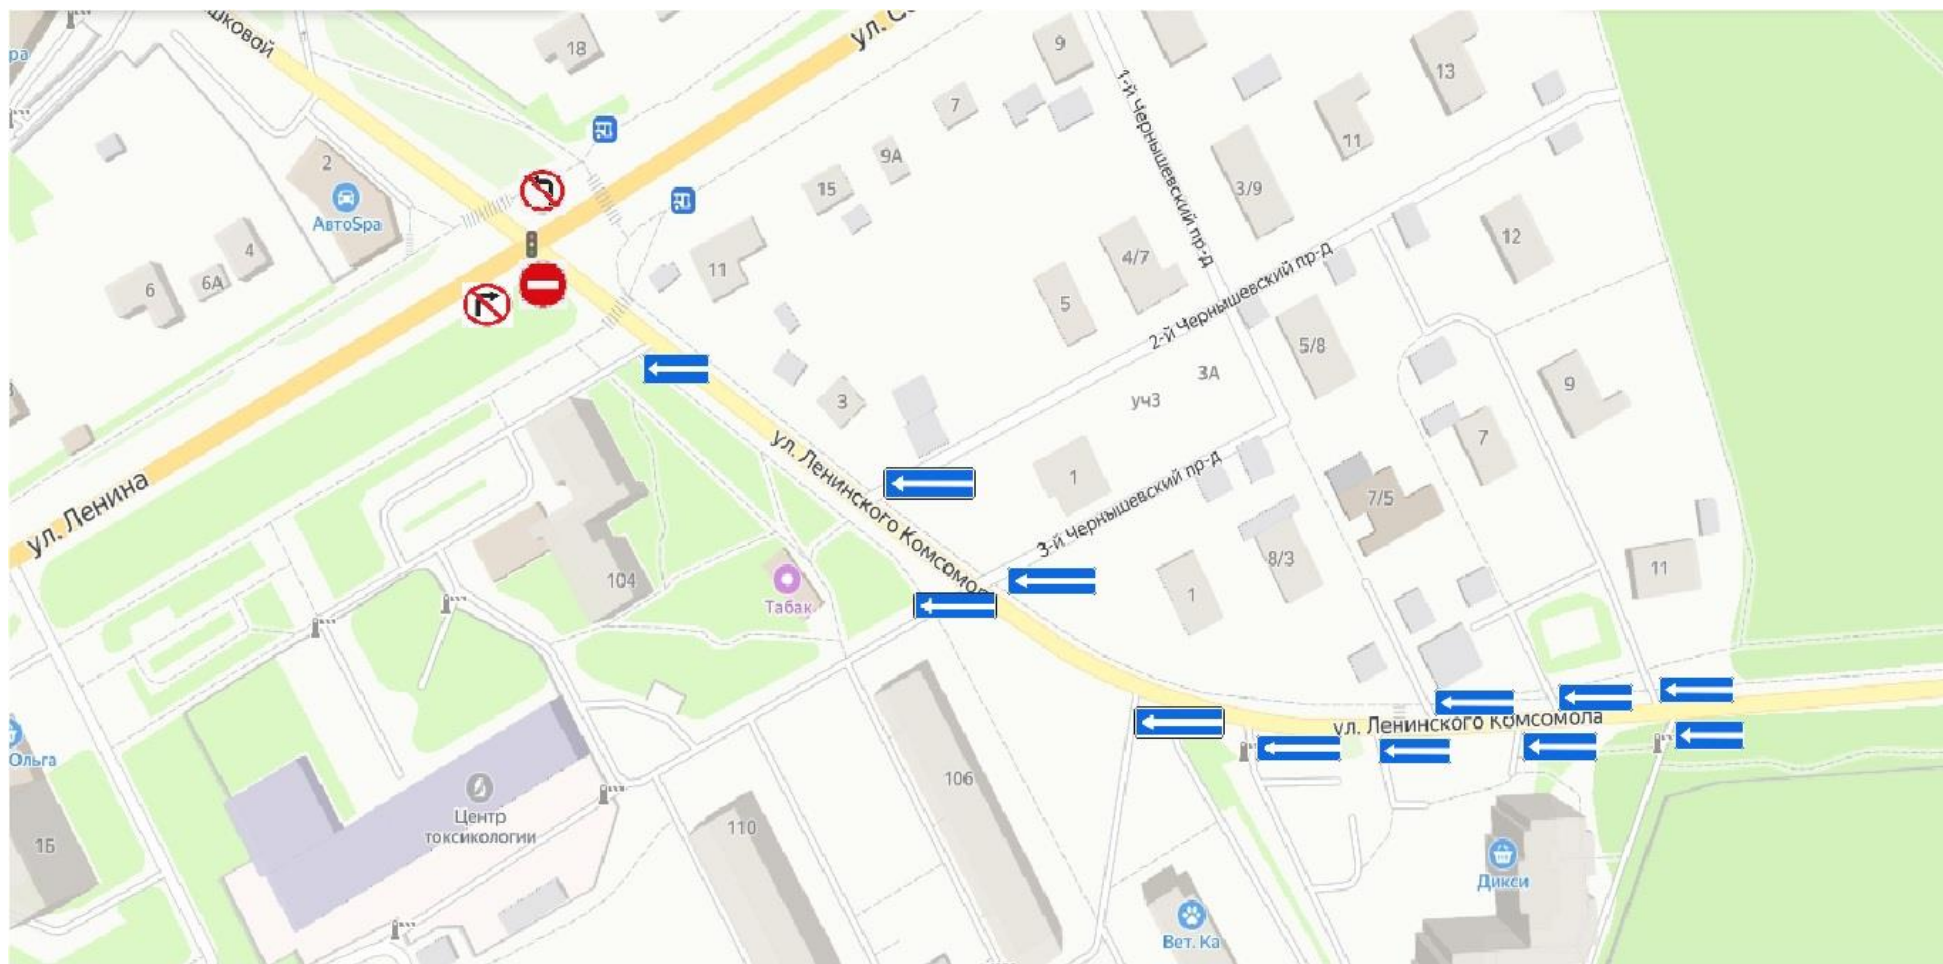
шковой
ул. С
18
9
13
ра
2
АвтоSpa
4
6А
6
7
9А
15
11
1-й Чернышевский пр-д
11
3/9
12
4/7
5
2-й Чернышевский пр-д
5/8
3А
уч3
3
9
7
ул. Ленинского Комсомола
1
3-й Чернышевский пр-д
7/5
8/3
1
11
ул. Ленина
104
Табак
Ольга
106
110
Центр токсикологии
15
ул. Ленинского Комсомола
Дикси
Вет. Ка